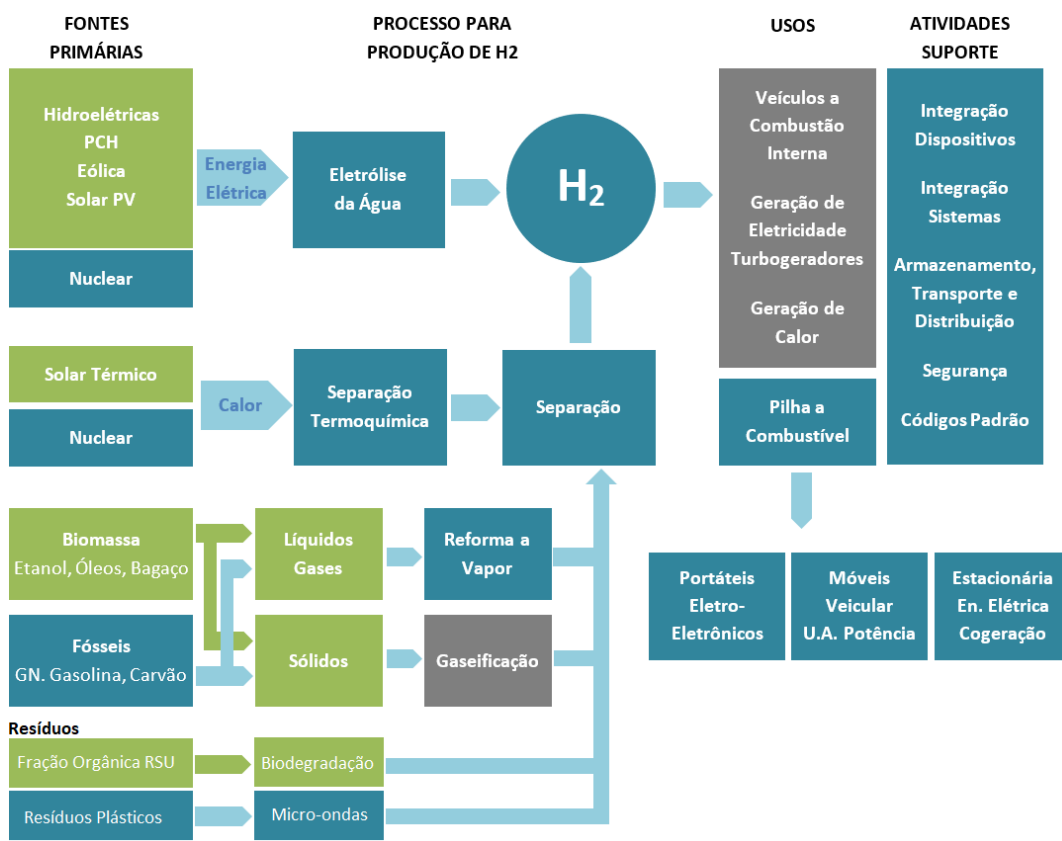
FONTES PRIMÁRIAS

PROCESSO PARA PRODUÇÃO DE H2

USOS

ATIVIDADES SUPORTE

Hidroelétricas
PCH
Eólica
Solar PV

Nuclear

Energia Elétrica

Eletrólise da Água

$H_2$

Veículos a Combustão Interna

Geração de Eletricidade Turbogeradores

Geração de Calor

Integração Dispositivos

Integração Sistemas

Armazenamento, Transporte e Distribuição

Segurança

Códigos Padrão

Solar Térmico

Nuclear

Calor

Separação Termoquímica

Separação

Pilha a Combustível

Biomassa
Etanol, Óleos, Bagaço

Líquidos Gases

Reforma a Vapor

Fósseis
GN. Gasolina, Carvão

Sólidos

Gaseificação

Portáteis Eletro-Eletrônicos

Móveis Veicular U.A. Potência

Estacionária En. Elétrica Cogeração

Resíduos

Fração Orgânica RSU

Biodegradação

Resíduos Plásticos

Micro-ondas